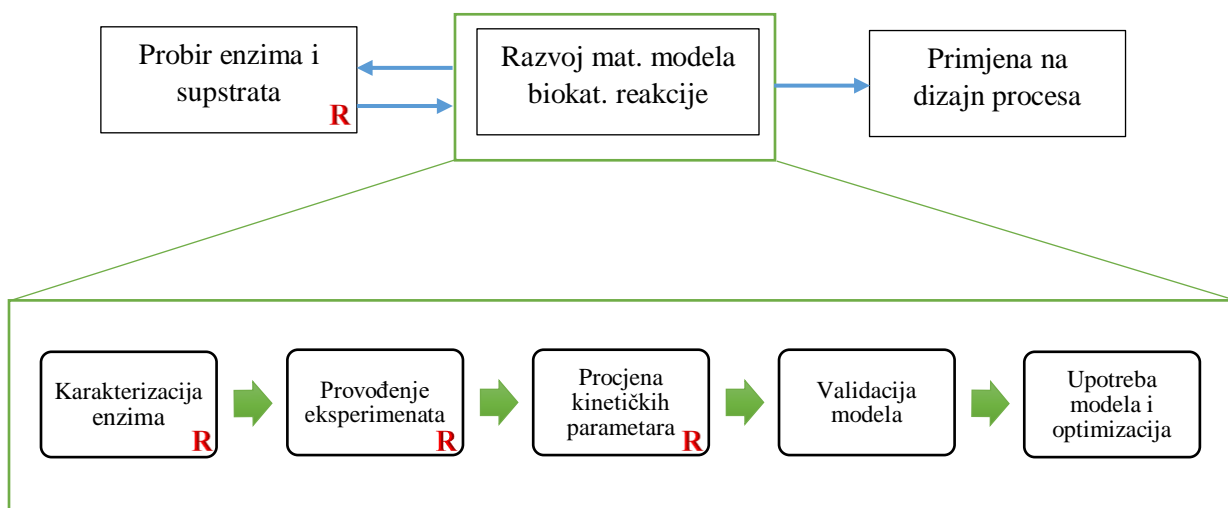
Probir enzima i supstrata R

Razvoj mat. modela biokat. reakcije

Primjena na dizajn procesa

Karakterizacija enzima R

Provođenje eksperimenata R

Procjena kinetičkih parametara R

Validacija modela

Upotreba modela i optimizacija